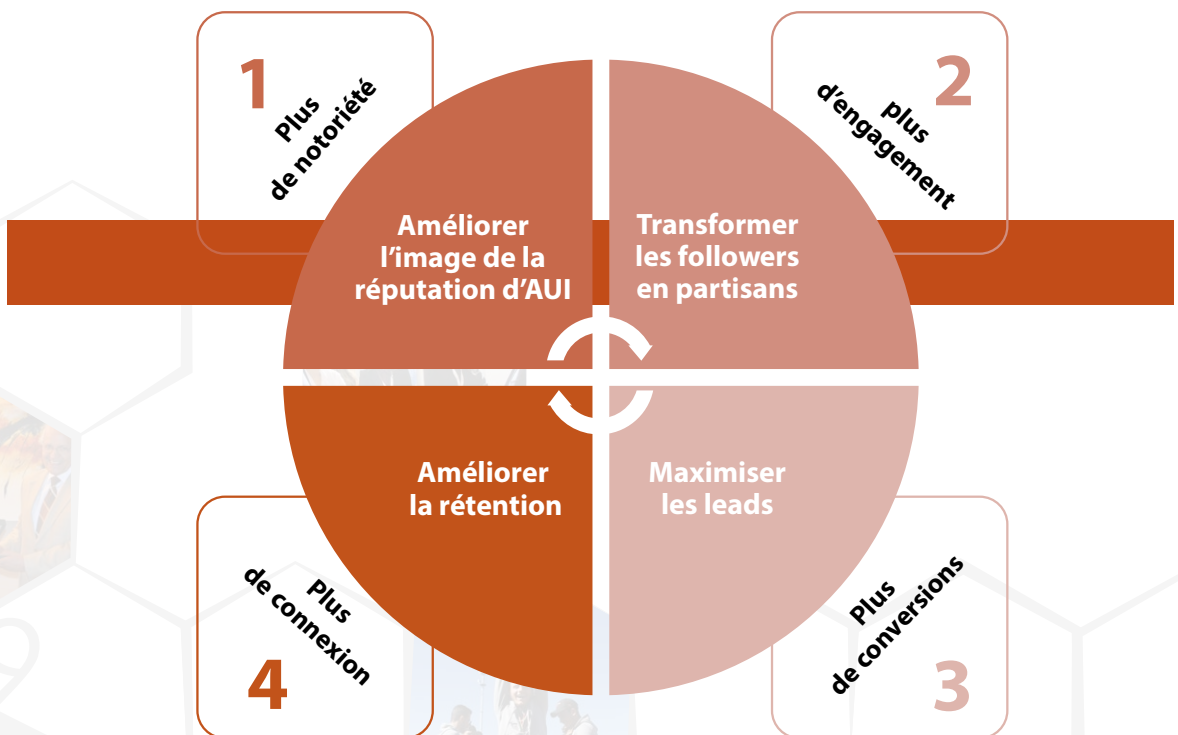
1
Plus
de notoriété

2
plus
d'engagement

Améliorer
l'image de la
réputation d'AUI

Transformer
les followers
en partisans

Améliorer
la rétention

Maximiser
les leads

Plus
de connexion
4

Plus
de conversions
3